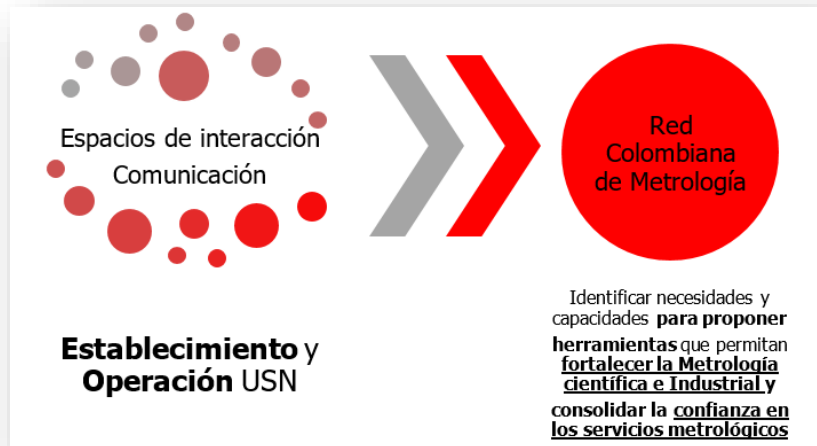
Espacios de interacción
Comunicación

Red Colombiana de Metrología

Establecimiento y Operación USN

Identificar necesidades y capacidades para proponer herramientas que permitan fortalecer la Metrología científica e Industrial y consolidar la confianza en los servicios metrológicos